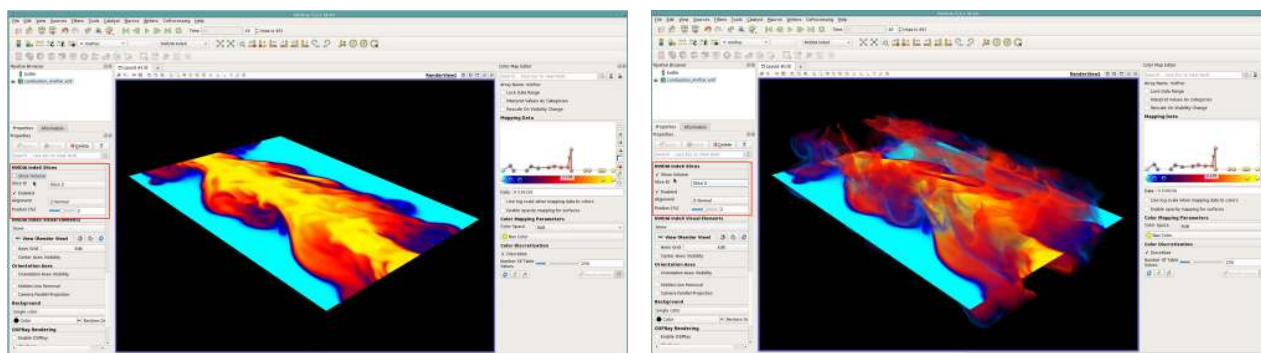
RenderView1

Color Map Editor

Properties Information

NVIDIA IndeX Slices

Show Volume

Enabled

NVIDIA IndeX Visual Elements

View (Render View)

Orientation Axes

Background

OSPRay Rendering

Mapping Data

Color Mapping Parameters

Color Discretization

RenderView1

Color Map Editor

Properties Information

NVIDIA IndeX Slices

Show Volume

Enabled

NVIDIA IndeX Visual Elements

View (Render View)

Orientation Axes

Background

OSPRay Rendering

Mapping Data

Color Mapping Parameters

Color Discretization